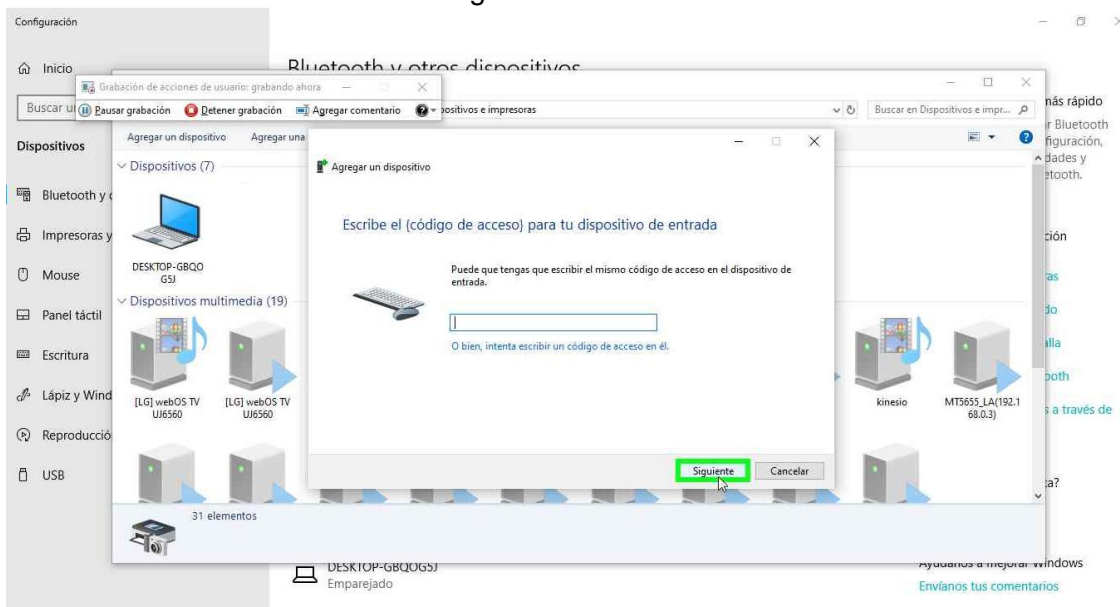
Configuración

Inicio

Buscar u

Dispositivos

Bluetooth y

Impresoras y

Mouse

Panel táctil

Escritura

Lápiz y Wind

Reproducció

USB

Bluetooth y otros dispositivos

Grabación de acciones de usuario: grabando ahora

Pausar grabación Detener grabación Agregar comentario

ositivos e impresoras

Buscar en Dispositivos e impr...

Agregar un dispositivo Agregar una

Dispositivos (7)

DESKTOP-GBQO G5J

Dispositivos multimedia (19)

[LG] webOS TV UJ6560

[LG] webOS TV UJ6560

kinesio

MT5655_LA(192.168.0.3)

31 elementos

Agregar un dispositivo

Escribe el {código de acceso} para tu dispositivo de entrada

Puede que tengas que escribir el mismo código de acceso en el dispositivo de entrada.

O bien, intenta escribir un código de acceso en él.

Siguiente Cancelar

nás rápido
r Bluetooth
figuración,
dades y
etooth.

ción

as

do

llla

ooth

s a través de

a?

DESKTOP-GBQOG5J
Emparejado

Ayúdanos a mejorar Windows
Envíanos tus comentarios